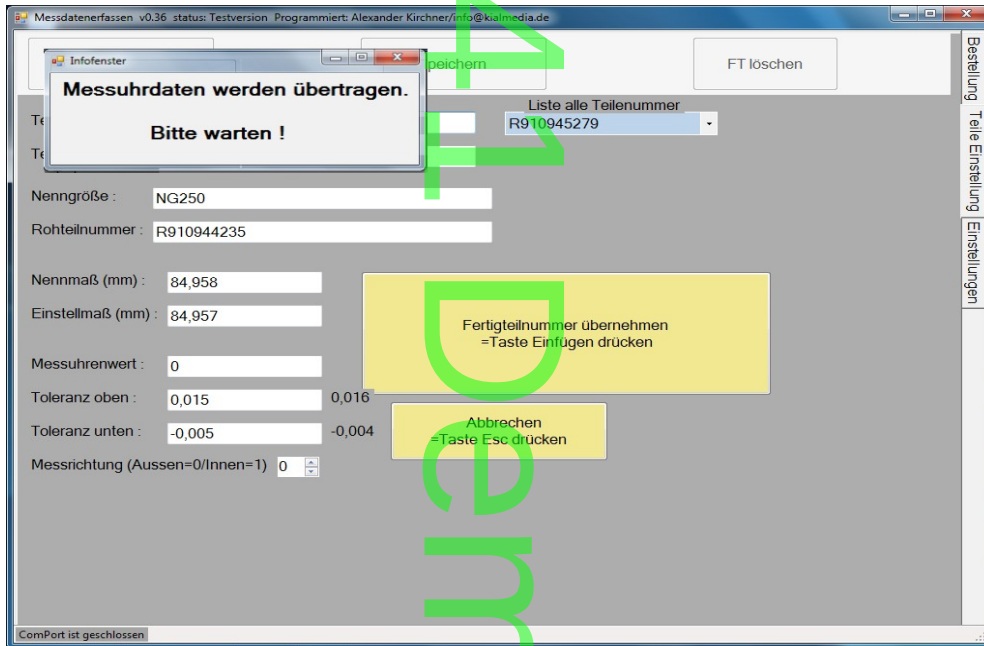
Messdatenerfassen v0.36 status: Testversion Programmiert: Alexander Kirchner/info@kialmedia.de

Infofenster

Messuhrdaten werden übertragen.

Bitte warten !

peichern

FT löschen

Bestellung

Teile Einstellung

Einstellungen

Te

Te

Liste alle Teilenummer

R910945279

Nenngröße :

NG250

Rohteilnummer :

R910944235

Nennmaß (mm) :

84,958

Einstellmaß (mm) :

84,957

Fertigteilnummer übernehmen
=Taste Einfügen drücken

Messuhrenwert :

0

Toleranz oben :

0,015

0,016

Toleranz unten :

-0,005

-0,004

Abbrechen
=Taste Esc drücken

Messrichtung (Aussen=0/Innen=1)

0

A1 Dem

ComPort ist geschlossen